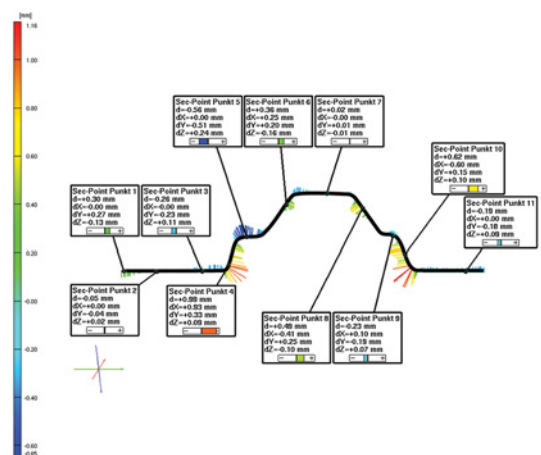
[mm]
1.16
1.00
0.80
0.60
0.40
0.20
0.00
-0.20
-0.40
-0.60
-0.65

Sec-Point Punkt 5
d=-0.56 mm
dX=-0.00 mm
dY=-0.51 mm
dZ=+0.24 mm

Sec-Point Punkt 6
d=+0.36 mm
dX=+0.25 mm
dY=+0.20 mm
dZ=-0.16 mm

Sec-Point Punkt 7
d=+0.02 mm
dX=-0.00 mm
dY=+0.01 mm
dZ=-0.01 mm

Sec-Point Punkt 10
d=+0.62 mm
dX=-0.60 mm
dY=+0.15 mm
dZ=+0.10 mm

Sec-Point Punkt 1
d=-0.30 mm
dX=-0.00 mm
dY=+0.27 mm
dZ=-0.13 mm

Sec-Point Punkt 3
d=-0.26 mm
dX=-0.00 mm
dY=-0.23 mm
dZ=+0.11 mm

Sec-Point Punkt 11
d=-0.19 mm
dX=+0.00 mm
dY=-0.18 mm
dZ=+0.08 mm

Sec-Point Punkt 2
d=-0.05 mm
dX=+0.00 mm
dY=-0.04 mm
dZ=+0.02 mm

Sec-Point Punkt 4
d=+0.88 mm
dX=+0.83 mm
dY=+0.33 mm
dZ=+0.09 mm

Sec-Point Punkt 8
d=+0.49 mm
dX=-0.41 mm
dY=+0.25 mm
dZ=-0.10 mm

Sec-Point Punkt 9
d=-0.23 mm
dX=+0.10 mm
dY=-0.19 mm
dZ=+0.07 mm